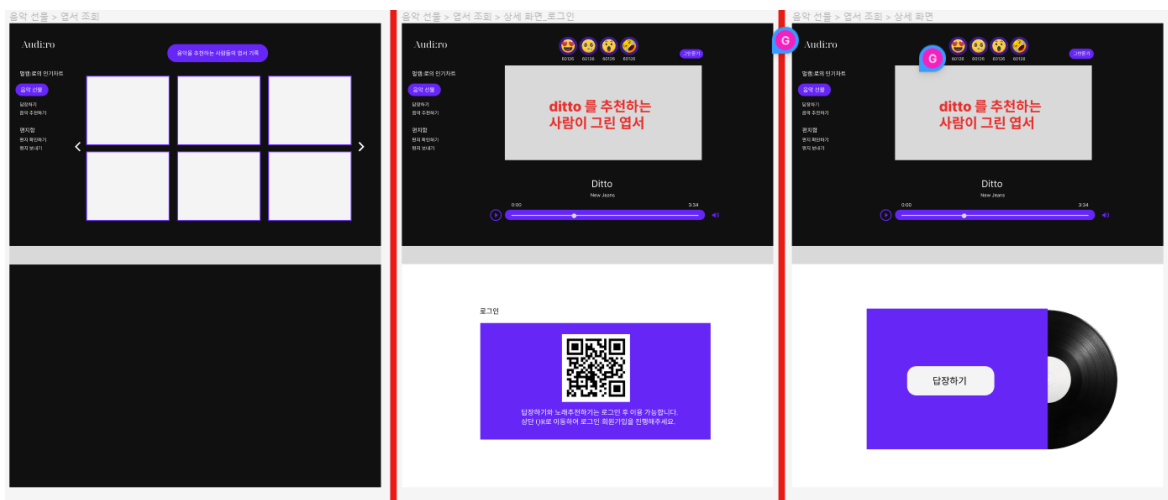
음악 선물 > 엽서 조회

Audi:ro

음악을 추천하는 사람들의 엽서 기록

할렐:로의 인기차트

음악 선물

답장하기
음악 추천하기

편지함
편지 확인하기
편지 보내기

음악 선물 > 엽서 조회 > 상세 화면_로그인

Audi:ro

00:26 00:36 00:28 00:28

그만듣기

할렐:로의 인기차트

음악 선물

답장하기
음악 추천하기

편지함
편지 확인하기
편지 보내기

ditto 를 추천하는 사람이 그린 엽서

Ditto

New Jeans

0:00 3:34

로그인

답장하기와 노래추천하기는 로그인 후 이용 가능합니다.
상단 ()로 이동하여 로그인 회원가입을 진행해주세요.

음악 선물 > 엽서 조회 > 상세 화면

G

Audi:ro

G

00:26 00:36 00:28 00:28

그만듣기

할렐:로의 인기차트

음악 선물

답장하기
음악 추천하기

편지함
편지 확인하기
편지 보내기

ditto 를 추천하는 사람이 그린 엽서

Ditto

New Jeans

0:00 3:34

답장하기